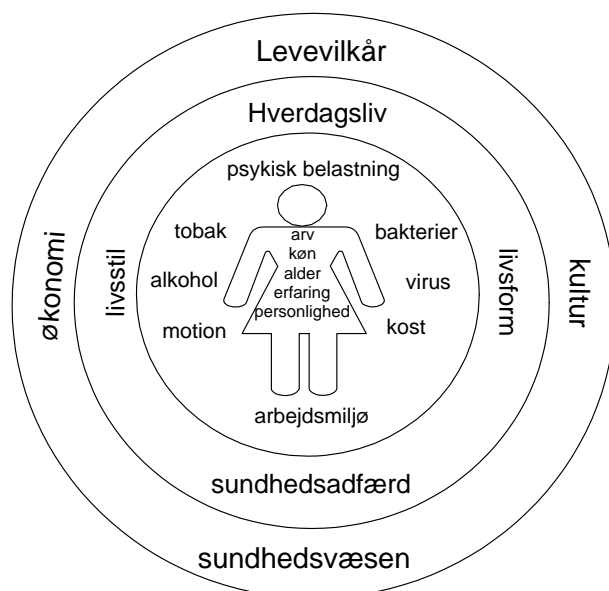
Levevilkår

Hverdagsliv

psykisk belastning

tobak

bakterier

arv
køn
alder
erfaring
personlighed

alkohol

virus

motion

kost

arbejdsmiljø

økonomi

livsstil

livsform

kultur

sundhedsadfærd

sundhedsvæsen